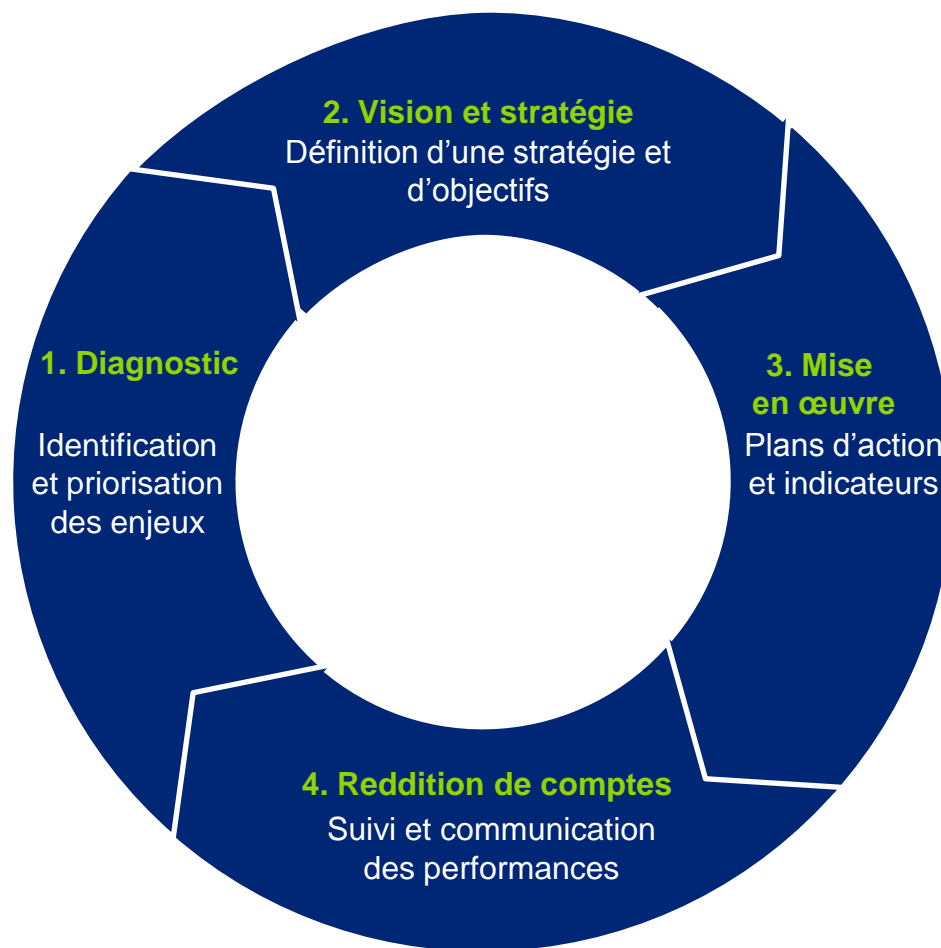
2. Vision et stratégie
Définition d'une stratégie et d'objectifs

1. Diagnostic

Identification et priorisation des enjeux

3. Mise en œuvre
Plans d'action et indicateurs

4. Reddition de comptes
Suivi et communication des performances